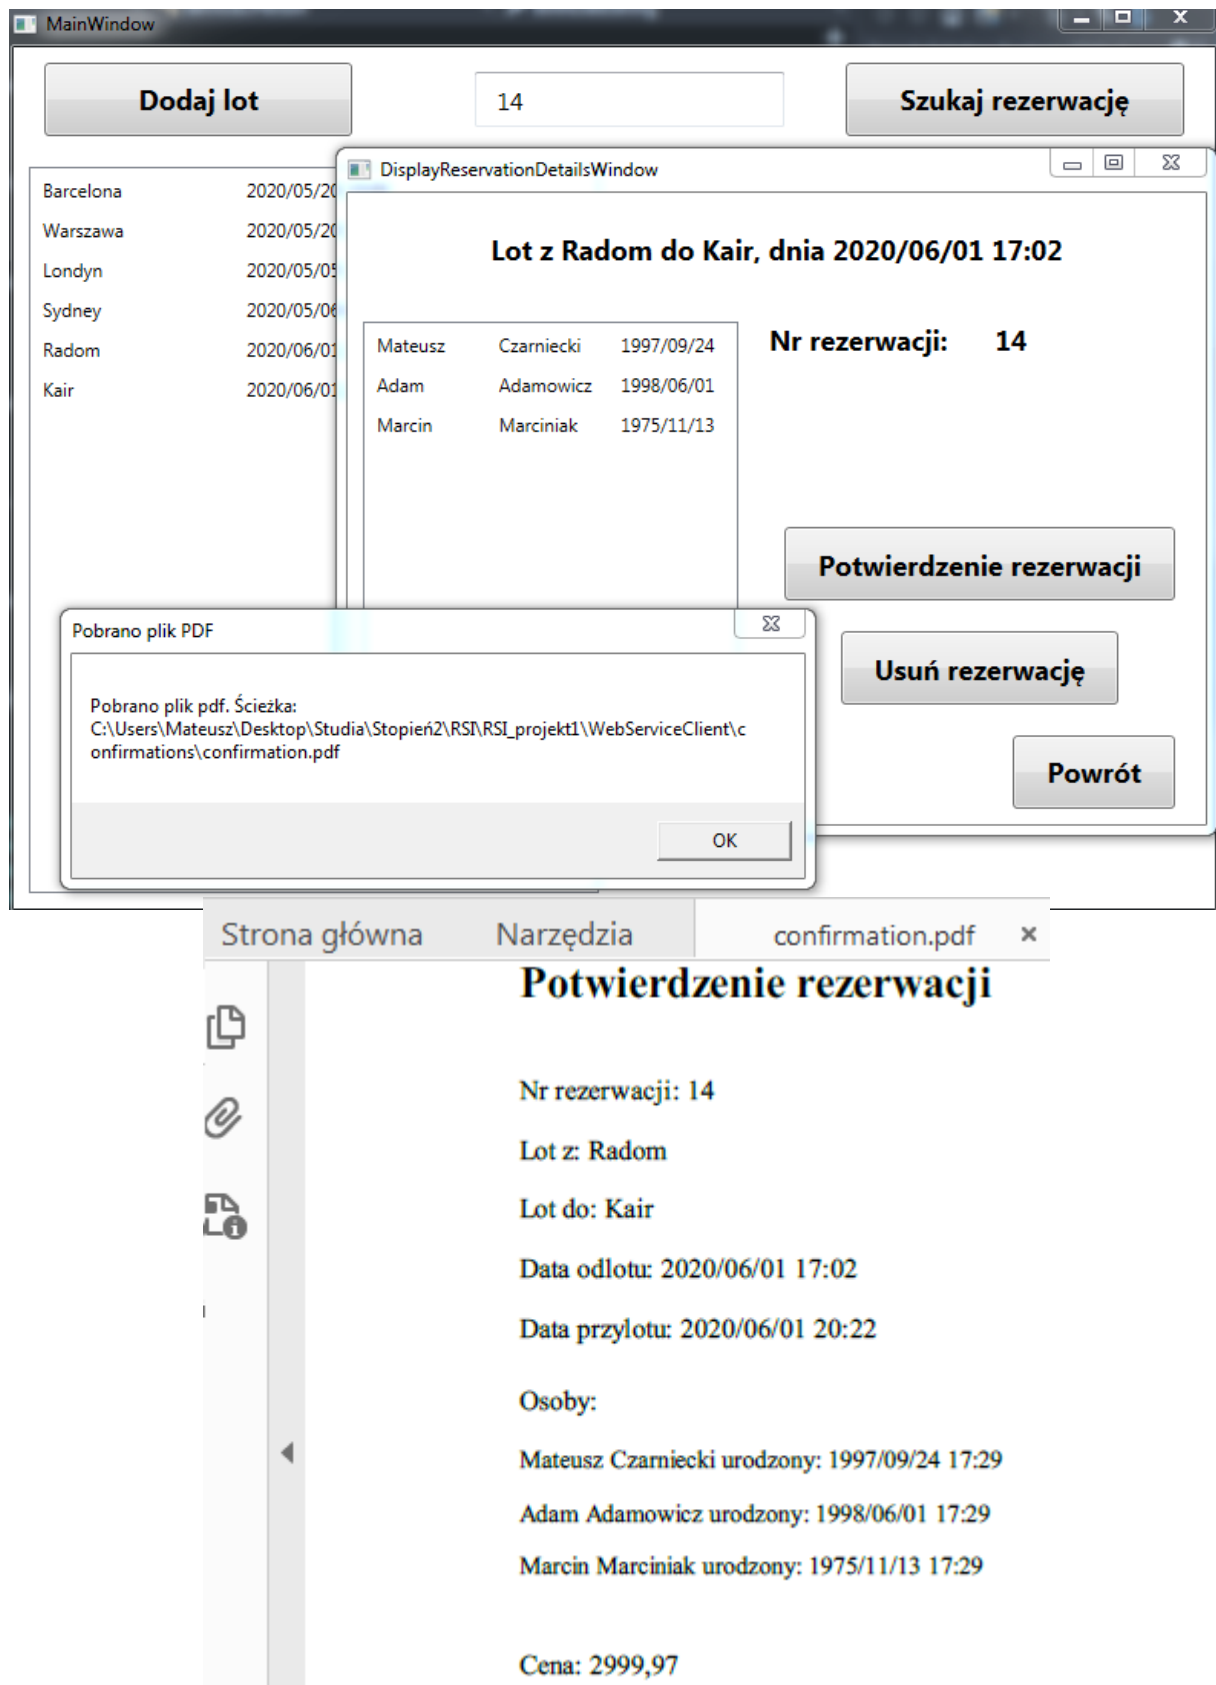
MainWindow

Dodaj lot

14

Szukaj rezerwację

| Barcelona | 2020/05/2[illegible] |
|---|---|
| Warszawa | 2020/05/2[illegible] |
| Londyn | 2020/05/0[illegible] |
| Sydney | 2020/05/0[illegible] |
| Radom | 2020/06/0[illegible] |
| Kair | 2020/06/0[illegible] |

DisplayReservationDetailsWindow

Lot z Radom do Kair, dnia 2020/06/01 17:02

| Mateusz | Czarniecki | 1997/09/24 |
|---|---|---|
| Adam | Adamowicz | 1998/06/01 |
| Marcin | Marciniak | 1975/11/13 |

Nr rezerwacji: 14

Potwierdzenie rezerwacji

Usuń rezerwację

Powrót

Pobrano plik PDF

Pobrano plik pdf. Ścieżka: C:\Users\Mateusz\Desktop\Studia\Stopień2\RSI\RSI_projekt1\WebServiceClient\confirmations\confirmation.pdf

OK

Strona główna Narzędzia confirmation.pdf ×

Potwierdzenie rezerwacji

Nr rezerwacji: 14

Lot z: Radom

Lot do: Kair

Data odlotu: 2020/06/01 17:02

Data przylotu: 2020/06/01 20:22

Osoby:

Mateusz Czarniecki urodzony: 1997/09/24 17:29

Adam Adamowicz urodzony: 1998/06/01 17:29

Marcin Marciniak urodzony: 1975/11/13 17:29

Cena: 2999,97